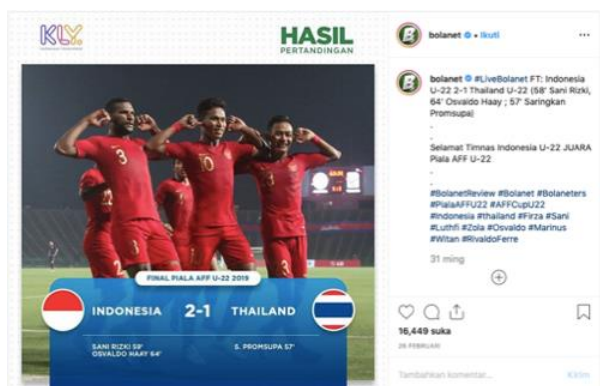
KLY

HASIL PERTANDINGAN

3 10 3

FINAL PIALA AFF U-22 2019

INDONESIA 2-1 THAILAND

SANI RIZKI 58'
OSVALDO HAAY 64'

S. PROMSUPA 57'

bolanet • Ikuti

...

bolanet #LiveBolanet FT: Indonesia U-22 2-1 Thailand U-22 (58' Sani Rizki, 64' Osvaldo Haay ; 57' Saringkan Promsupa)
.
.
Selamat Timnas Indonesia U-22 JUARA Piala AFF U-22
.
.
#BolanetReview #Bolanet #Bolaneters #PialaAFFU22 #AFFCupU22 #Indonesia #thailand #Firza #Sani #Luthfi #Zola #Osvaldo #Marinus #Witan #RivaldoFerre

31 ming

16,449 suka

26 FEBRUARI

Tambahkan komentar...

Kirim